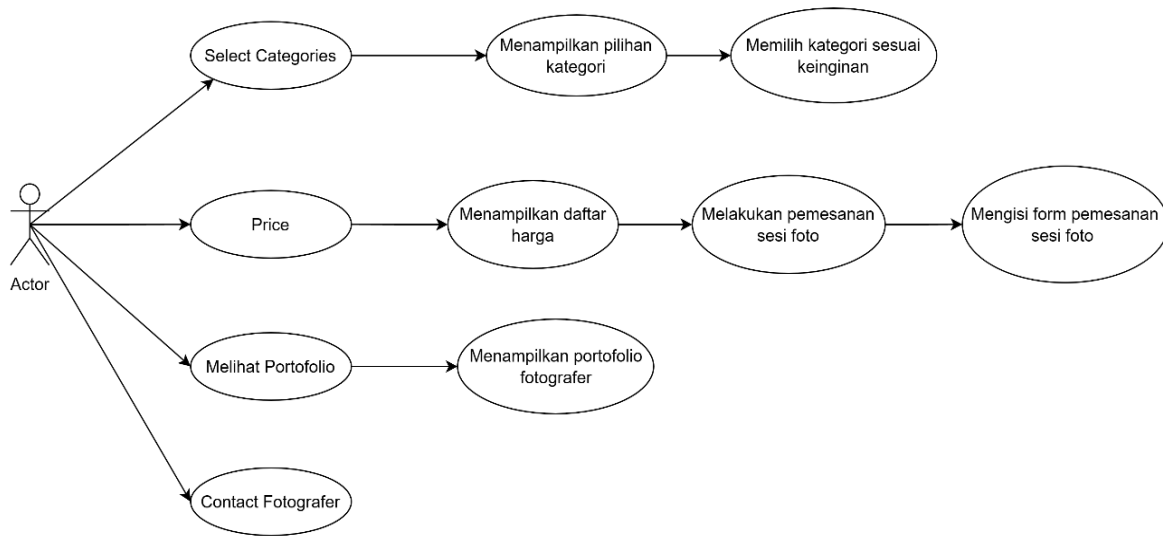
Actor

Select Categories

Menampilkan pilihan kategori

Memilih kategori sesuai keinginan

Price

Menampilkan daftar harga

Melakukan pemesanan sesi foto

Mengisi form pemesanan sesi foto

Melihat Portofolio

Menampilkan portofolio fotografer

Contact Fotografer